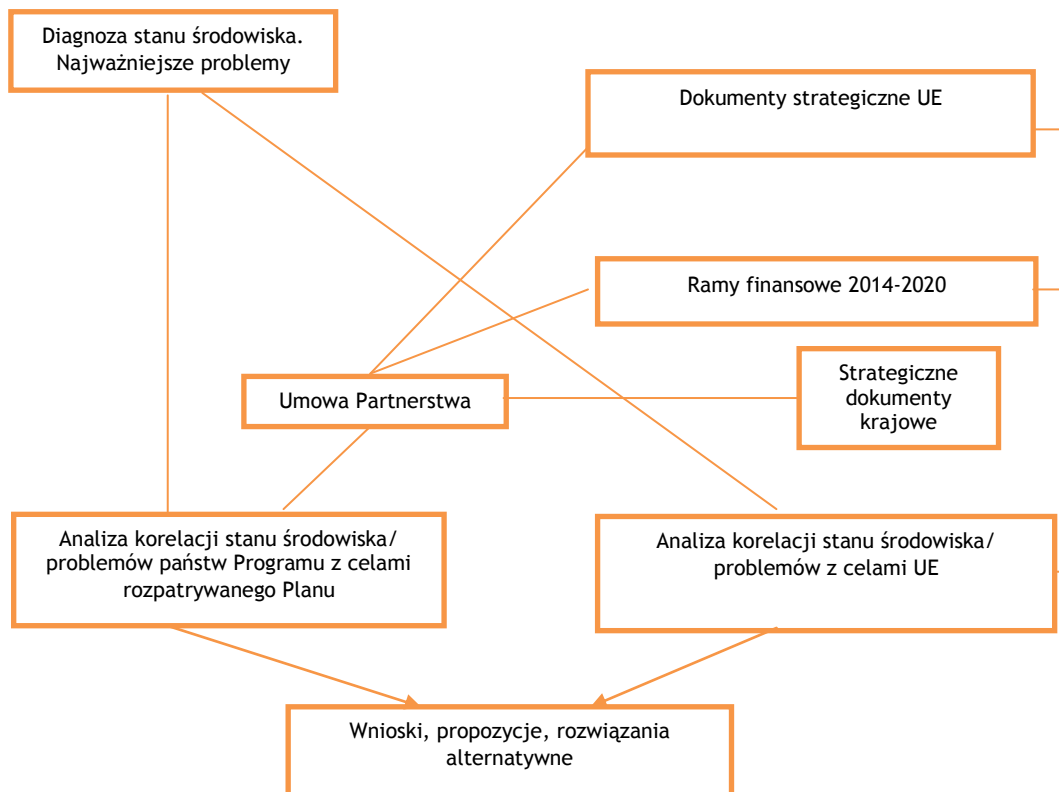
Diagnoza stanu środowiska. Najważniejsze problemy

Dokumenty strategiczne UE

Ramy finansowe 2014-2020

Umowa Partnerstwa

Strategiczne dokumenty krajowe

Analiza korelacji stanu środowiska/ problemów państw Programu z celami rozpatrywanego Planu

Analiza korelacji stanu środowiska/ problemów z celami UE

Wnioski, propozycje, rozwiązania alternatywne